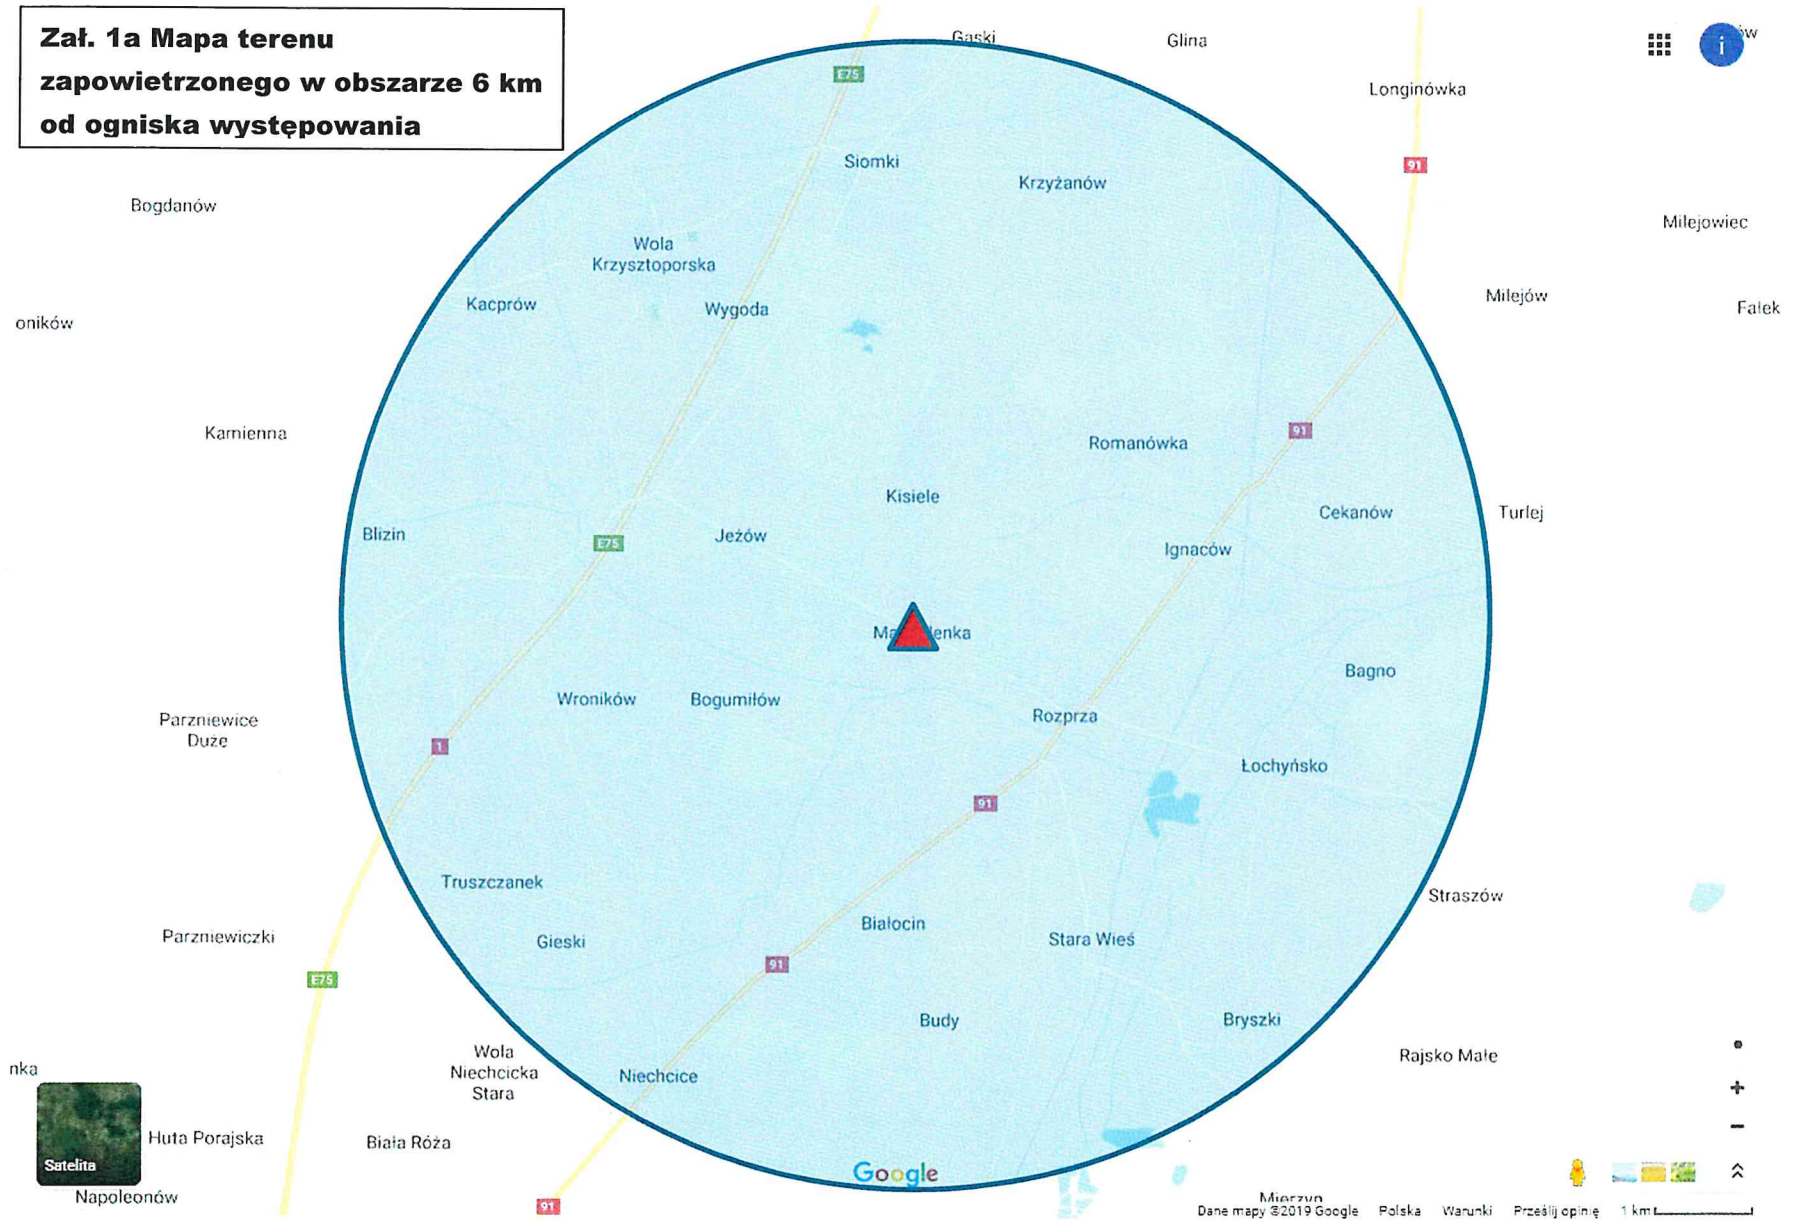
Zał. 1a Mapa terenu zapowietrzonego w obszarze 6 km od ogniska występowania

Gaski
Glina
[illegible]w
Longinówka
E75
91
Siomki
Krzyżanów
Bogdanów
Milejowiec
Wola Krzysztoporska
Kacprów
Wygoda
Milejów
oników
Falek
Kamienna
Romanówka
91
Kisiele
Cekanów
Turlej
Blizin
E75
Jeżów
Ignaców
Ma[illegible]enka
Bagno
Wroników
Bogumiłów
Rozprza
Parzniewice Duże
1
Łochyńsko
91
Truszczanek
Straszów
Białocin
Parzniewiczki
Gieski
Stara Wieś
E75
91
Budy
Bryszki
Rajsko Małe
nka
Wola Niechcicka Stara
Niechcice
Satelita
Huta Porajska
Biała Róża
Google
Napoleonów
91
Mierzyn
Dane mapy ©2019 Google
Polska
Warunki
Prześlij opinię
1 km